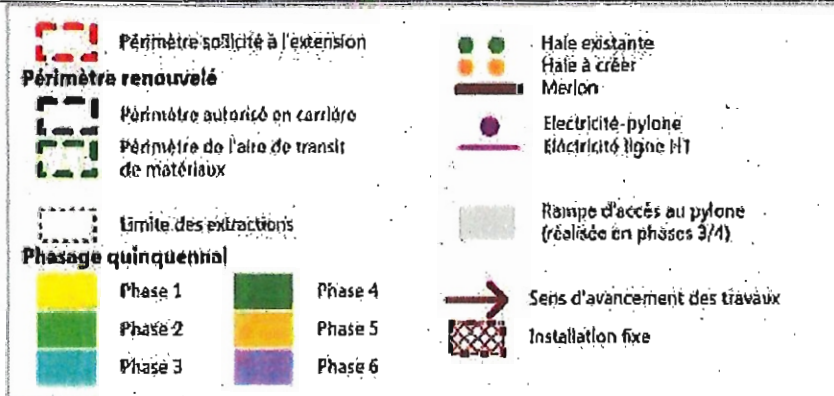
Périmètre sollicité à l'extension

Périmètre renouvelé

Périmètre autorisé en carrière

Périmètre de l'aire de transit de matériaux

Limite des extractions

Phasage quinquennal

Phase 1

Phase 2

Phase 3

Phase 4

Phase 5

Phase 6

Haie existante

Haie à créer

Merlon

Electricité-pylone

Electricité ligne HT

Rampe d'accès au pylone (réalisée en phases 3/4)

Sens d'avancement des travaux

Installation fixe